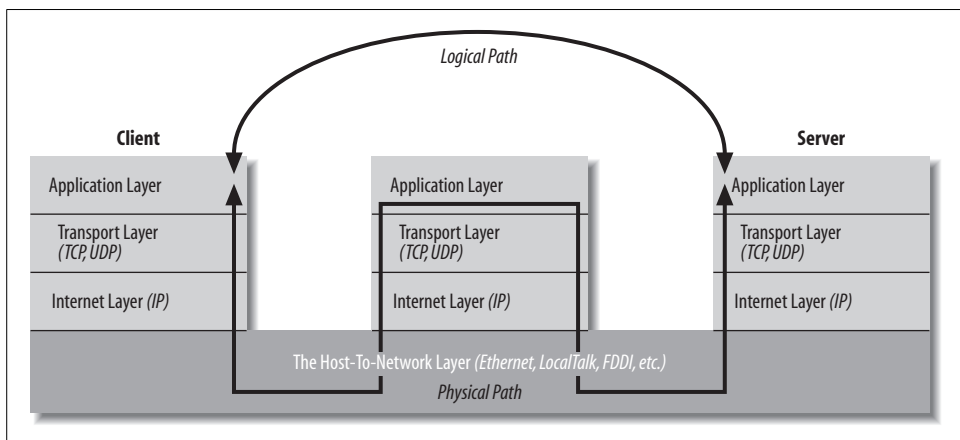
Logical Path

Client

Application Layer

Transport Layer
(TCP, UDP)

Internet Layer (IP)

Application Layer

Transport Layer
(TCP, UDP)

Internet Layer (IP)

Server

Application Layer

Transport Layer
(TCP, UDP)

Internet Layer (IP)

The Host-To-Network Layer (Ethernet, LocalTalk, FDDI, etc.)

Physical Path